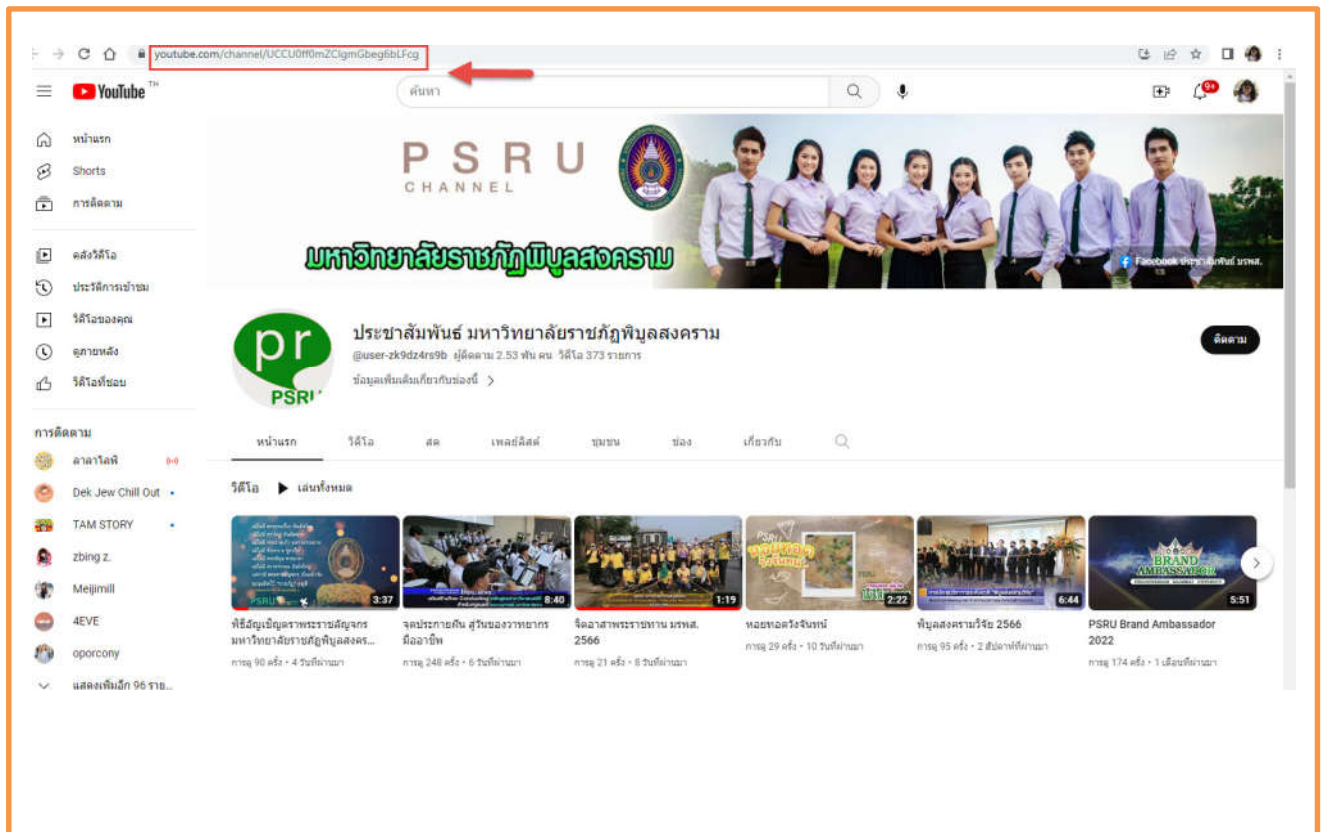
youtube.com/channel/UCCU0ff0mZClgmGbeg6bLFcg

YouTube TH

ค้นหา

9+

หน้าแรก
Shorts
การติดตาม

คลังวิดีโอ
ประวัติการเข้าชม
วิดีโอของคุณ
ดูภายหลัง
วิดีโอที่ชอบ

การติดตาม
ลาลาโลฟี
Dek Jew Chill Out
TAM STORY
zbing z.
Meijimill
4EVE
oporcony
แสดงเพิ่มอีก 96 ราย...

PSRU CHANNEL
มหาวิทยาลัยราชภัฏพิบูลสงคราม
Facebook ประชาสัมพันธ์ มรพส.

pr PSRU
ประชาสัมพันธ์ มหาวิทยาลัยราชภัฏพิบูลสงคราม
@user-zk9dz4rs9b ผู้ติดตาม 2.53 พัน คน วิดีโอ 373 รายการ
ข้อมูลเพิ่มเติมเกี่ยวกับช่องนี้ >

ติดตาม

หน้าแรก วิดีโอ สด เพลย์ลิสต์ ชุมชน ช่อง เกี่ยวกับ

วิดีโอ ▶ เล่นทั้งหมด

3:37
พิธีอัญเชิญตราพระราชลัญจกร มหาวิทยาลัยราชภัฏพิบูลสงคร...
การดู 90 ครั้ง • 4 วันที่ผ่านมา

8:40
จดประกายฝัน สู่วันของวาทยากร มืออาชีพ
การดู 248 ครั้ง • 6 วันที่ผ่านมา

1:19
จิตอาสาพระราชทาน มรพส. 2566
การดู 21 ครั้ง • 8 วันที่ผ่านมา

2:22
หอยหอวังจันทน์
การดู 29 ครั้ง • 10 วันที่ผ่านมา

6:44
พิบูลสงครามวิจัย 2566
การดู 95 ครั้ง • 2 สัปดาห์ที่ผ่านมา

5:51
PSRU Brand Ambassador 2022
การดู 174 ครั้ง • 1 เดือนที่ผ่านมา